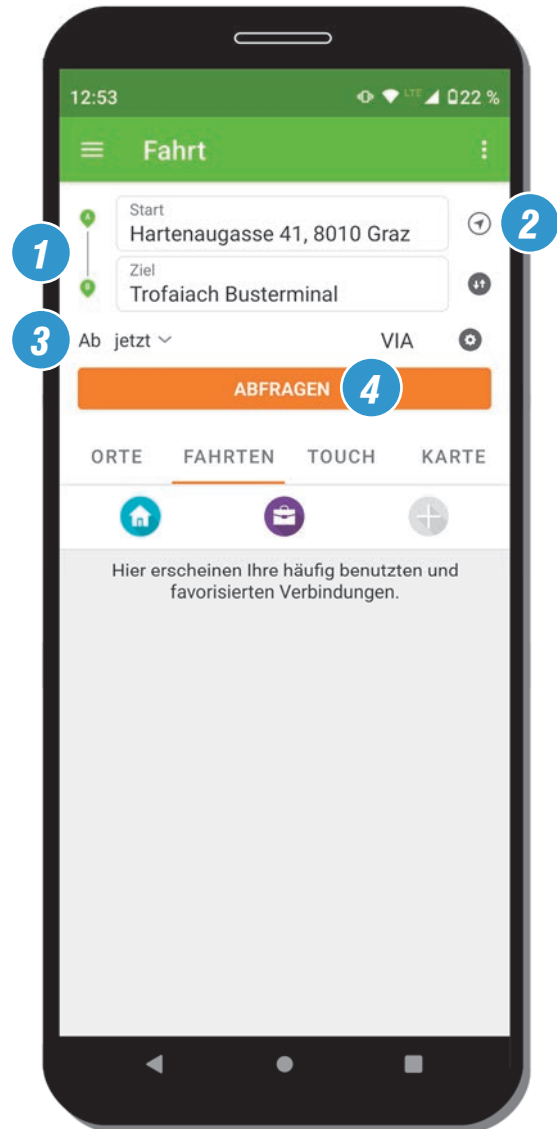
12:53 LTE 22 %

Fahrt

Start
Hartenaugasse 41, 8010 Graz

Ziel
Trofaiach Busterminal

1

2

3

Ab jetzt

VIA

ABFRAGEN

4

ORTE FAHRTEN TOUCH KARTE

Hier erscheinen Ihre häufig benutzten und favorisierten Verbindungen.